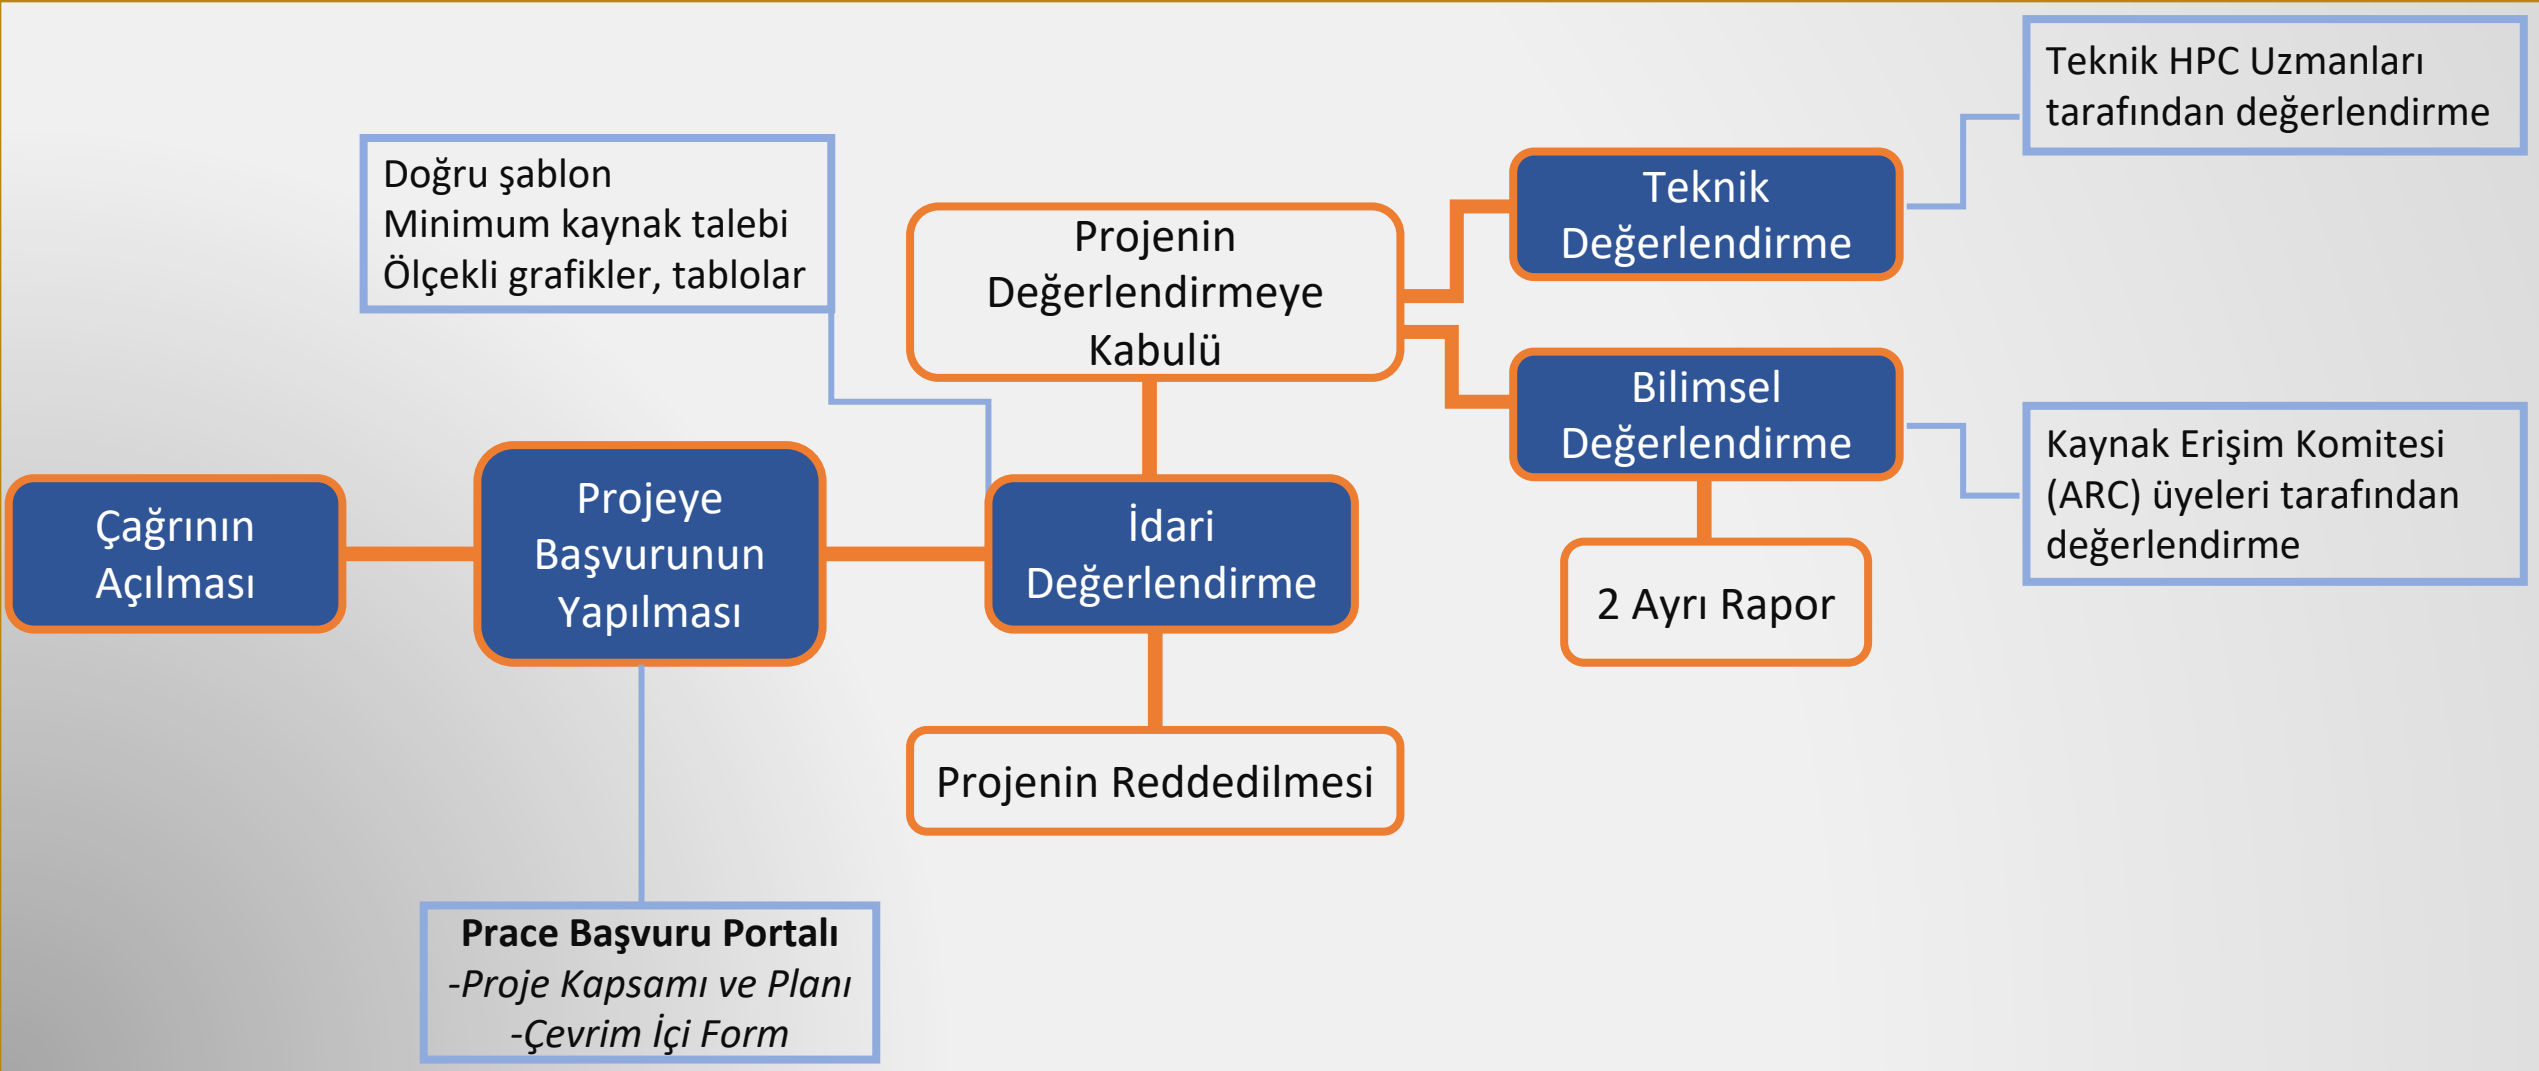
Çağrının Açılması

Projeye Başvurunun Yapılması

Prace Başvuru Portalı
-Proje Kapsamı ve Planı
-Çevrim İçi Form

Doğru şablon
Minimum kaynak talebi
Ölçekli grafikler, tablolar

İdari Değerlendirme

Projenin Reddedilmesi

Projenin Değerlendirmeye Kabulü

Teknik Değerlendirme

Teknik HPC Uzmanları tarafından değerlendirme

Bilimsel Değerlendirme

Kaynak Erişim Komitesi (ARC) üyeleri tarafından değerlendirme

2 Ayrı Rapor